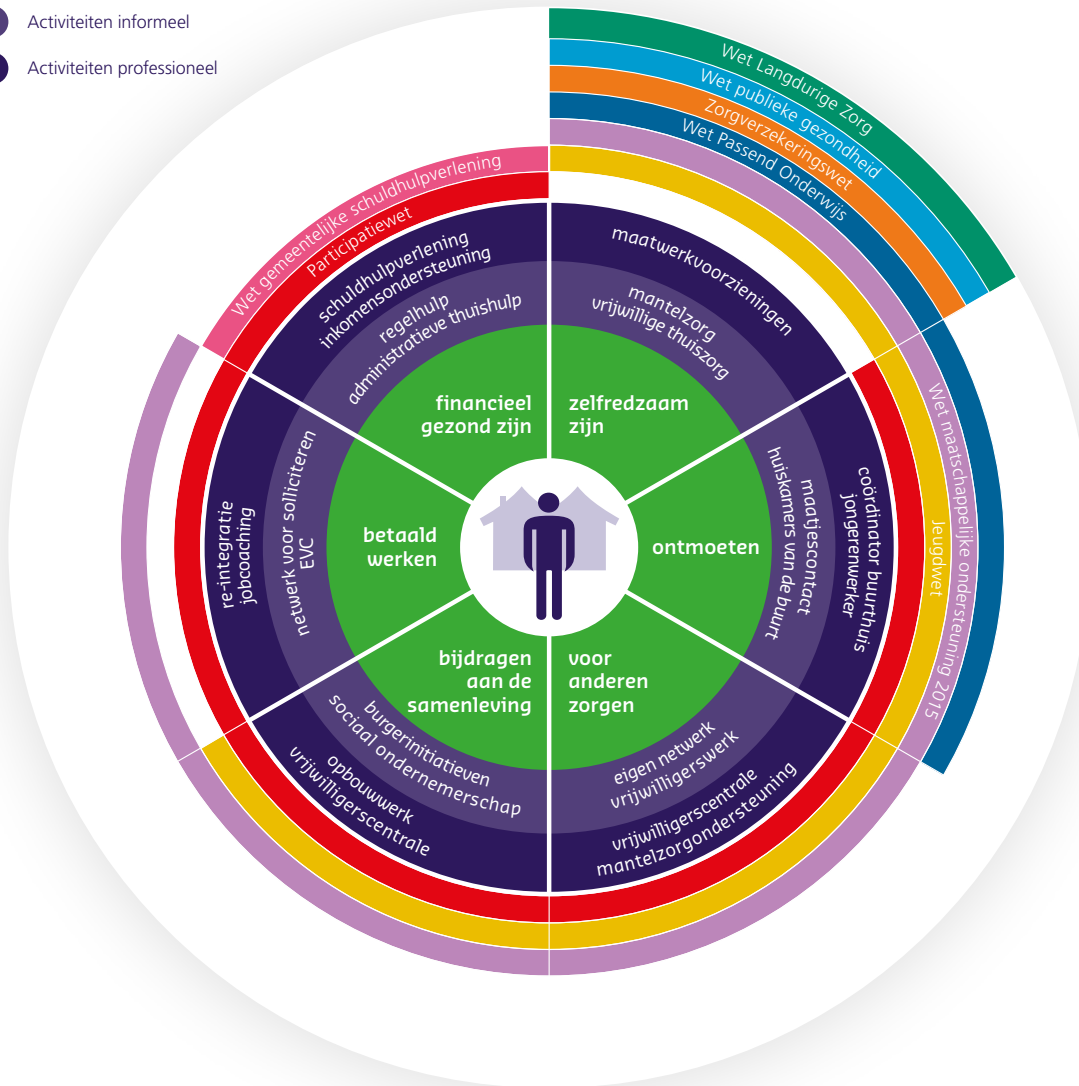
Activiteiten informeel

Activiteiten professioneel

Wet Langdurige Zorg
Wet publieke gezondheid
Zorgverzekeringswet
Wet Passend Onderwijs

Wet gemeentelijke schuldhulpverlening
Participatiewet

Wet maatschappelijke ondersteuning 2015
Jeugdwet

schuldhulpverlening
inkomensondersteuning
regelhulp
administratieve thuishulp
financieel gezond zijn

maatwerkvoorzieningen
mantelzorg
vrijwillige thuiszorg
zelfredzaam zijn

coördinator buurthuis
jongerenwerker
maatjescontact
huiskamers van de buurt
ontmoeten

vrijwilligerscentrale
mantelzorgondersteuning
eigen netwerk
vrijwilligerswerk
voor anderen zorgen

opbouwwerk
vrijwilligerscentrale
burgerinitiatieven
sociaal ondernemerschap
bijdragen aan de samenleving

re-integratie
jobcoaching
netwerk voor solliciteren
EVC
betaald werken